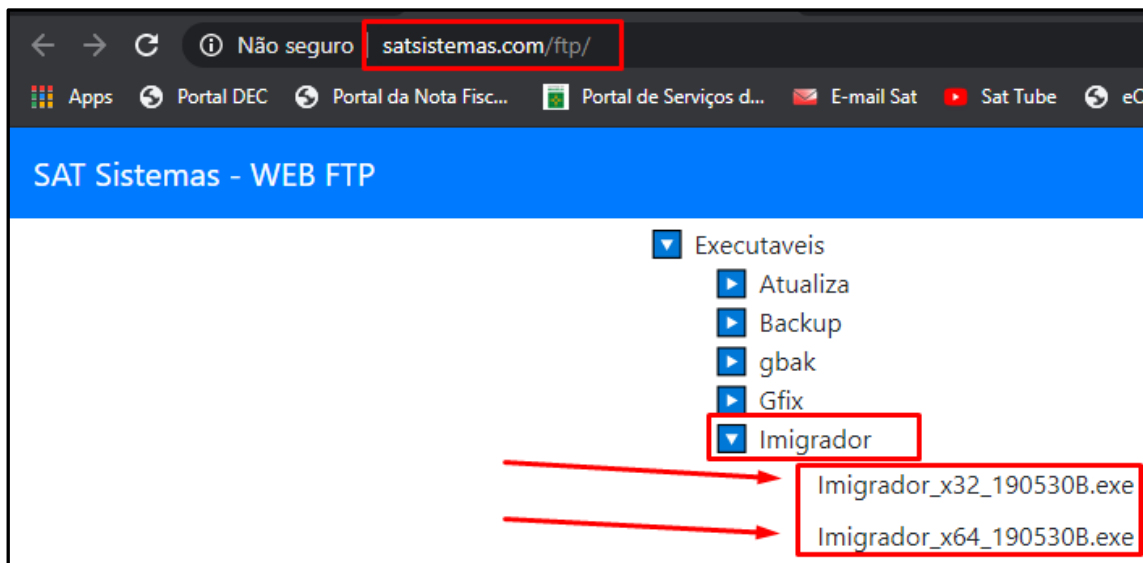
Não seguro | satsistemas.com/ftp/

Apps Portal DEC Portal da Nota Fisc... Portal de Serviços d... E-mail Sat Sat Tube eC

SAT Sistemas - WEB FTP

Executaveis
Atualiza
Backup
gbak
Gfix
Imigrador
Imigrador_x32_190530B.exe
Imigrador_x64_190530B.exe